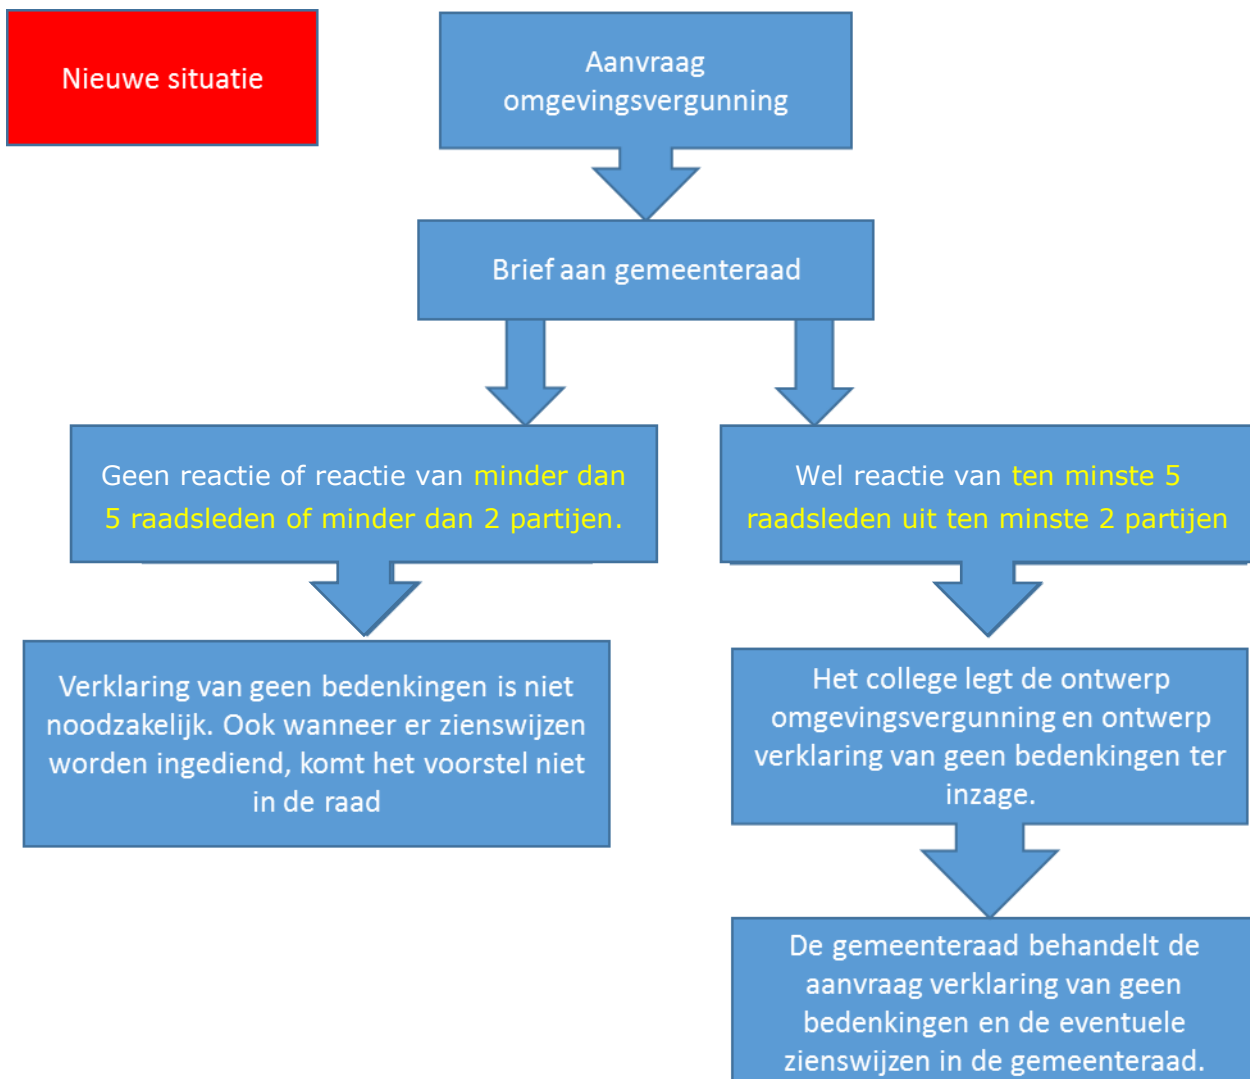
Nieuwe situatie

Aanvraag omgevingsvergunning

Brief aan gemeenteraad

Geen reactie of reactie van minder dan 5 raadsleden of minder dan 2 partijen.

Wel reactie van ten minste 5 raadsleden uit ten minste 2 partijen

Verklaring van geen bedenkingen is niet noodzakelijk. Ook wanneer er zienswijzen worden ingediend, komt het voorstel niet in de raad

Het college legt de ontwerp omgevingsvergunning en ontwerp verklaring van geen bedenkingen ter inzage.

De gemeenteraad behandelt de aanvraag verklaring van geen bedenkingen en de eventuele zienswijzen in de gemeenteraad.